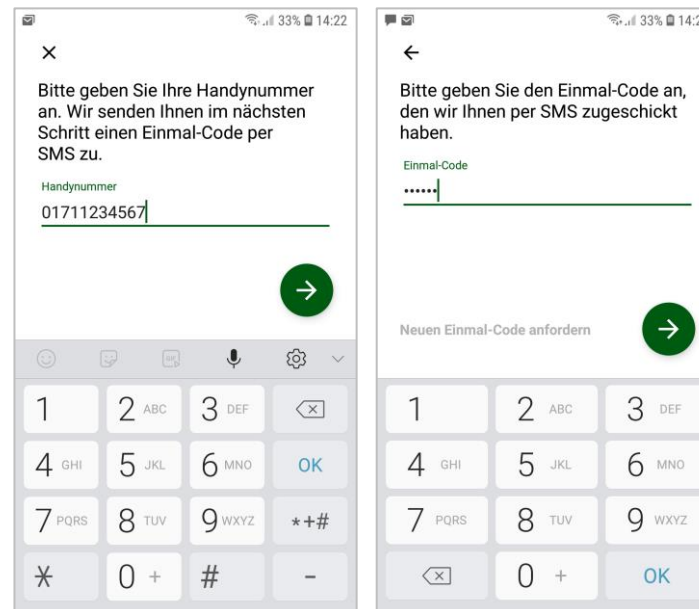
33% 14:22

×

Bitte geben Sie Ihre Handynummer an. Wir senden Ihnen im nächsten Schritt einen Einmal-Code per SMS zu.

Handynummer

01711234567

1 | 2 ABC | 3 DEF
4 GHI | 5 JKL | 6 MNO | OK
7 PQRS | 8 TUV | 9 WXYZ | *+#
* | 0 + | # | -

33% 14:2

←

Bitte geben Sie den Einmal-Code an, den wir Ihnen per SMS zugeschickt haben.

Einmal-Code

••••••

Neuen Einmal-Code anfordern

1 | 2 ABC | 3 DEF
4 GHI | 5 JKL | 6 MNO
7 PQRS | 8 TUV | 9 WXYZ
0 + | OK